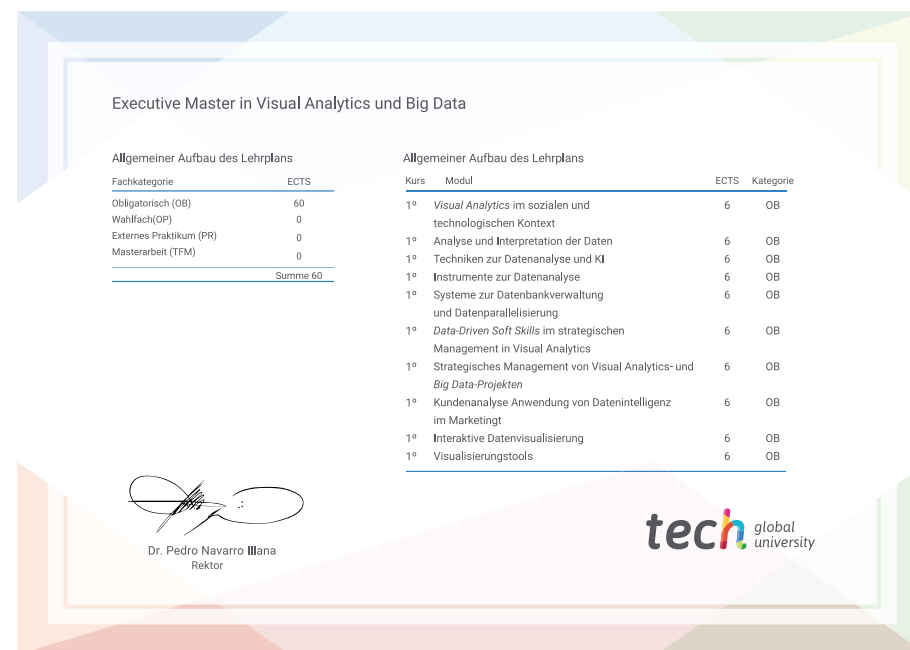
Executive Master in Visual Analytics und Big Data

Allgemeiner Aufbau des Lehrplans

| Fachkategorie | ECTS |
|---|---|
| Obligatorisch (OB) | 60 |
| Wahlfach(OP) | 0 |
| Externes Praktikum (PR) | 0 |
| Masterarbeit (TFM) | 0 |
| | Summe 60 |

Allgemeiner Aufbau des Lehrplans

| Kurs | Modul | ECTS | Kategorie |
|---|---|---|---|
| 1º | *Visual Analytics* im sozialen und technologischen Kontext | 6 | OB |
| 1º | Analyse und Interpretation der Daten | 6 | OB |
| 1º | Techniken zur Datenanalyse und KI | 6 | OB |
| 1º | Instrumente zur Datenanalyse | 6 | OB |
| 1º | Systeme zur Datenbankverwaltung und Datenparallelisierung | 6 | OB |
| 1º | *Data-Driven Soft Skills* im strategischen Management in Visual Analytics | 6 | OB |
| 1º | Strategisches Management von Visual Analytics- und *Big Data-Projekten* | 6 | OB |
| 1º | Kundenanalyse Anwendung von Datenintelligenz im Marketingt | 6 | OB |
| 1º | Interaktive Datenvisualisierung | 6 | OB |
| 1º | Visualisierungstools | 6 | OB |

Dr. Pedro Navarro Illana
Rektor

tech global university